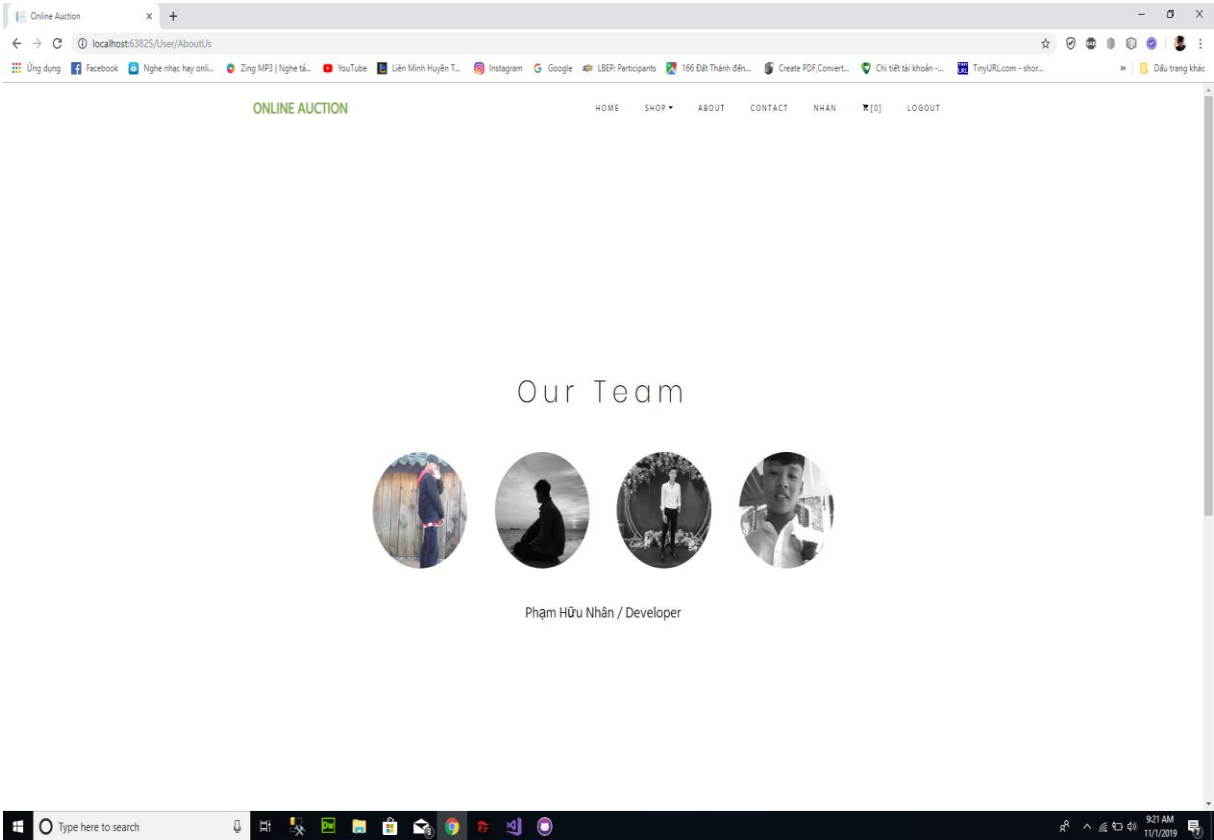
Online Auction

localhost:63825/User/AboutUs

Ứng dụng | Facebook | Nghe nhạc hay onli... | Zing MP3 | Nghe tả... | YouTube | Liên Minh Huyền T... | Instagram | Google | LBEP: Participants | 166 Đất Thánh đến... | Create PDF,Convert... | Chi tiết tài khoản -... | TinyURL.com - shor... | » | Dấu trang khác

ONLINE AUCTION

HOME SHOP ABOUT CONTACT NHAN [0] LOGOUT

Our Team

Phạm Hữu Nhân / Developer

Type here to search

9:21 AM
11/1/2019